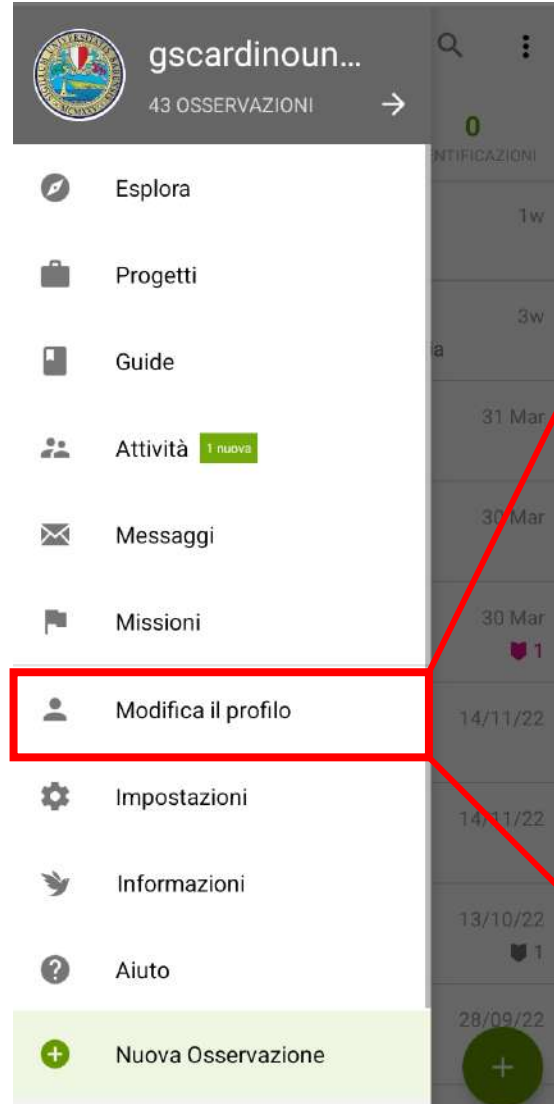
gscardinoun...
43 OSSERVAZIONI

0
NTIFICAZIONI

Esplora
Progetti
Guide
Attività 1 nuova
Messaggi
Missioni
Modifica il profilo
Impostazioni
Informazioni
Aiuto
Nuova Osservazione

1w
3w
a
31 Mar
30 Mar
30 Mar
1
14/11/22
14/11/22
13/10/22
1
28/09/22
+